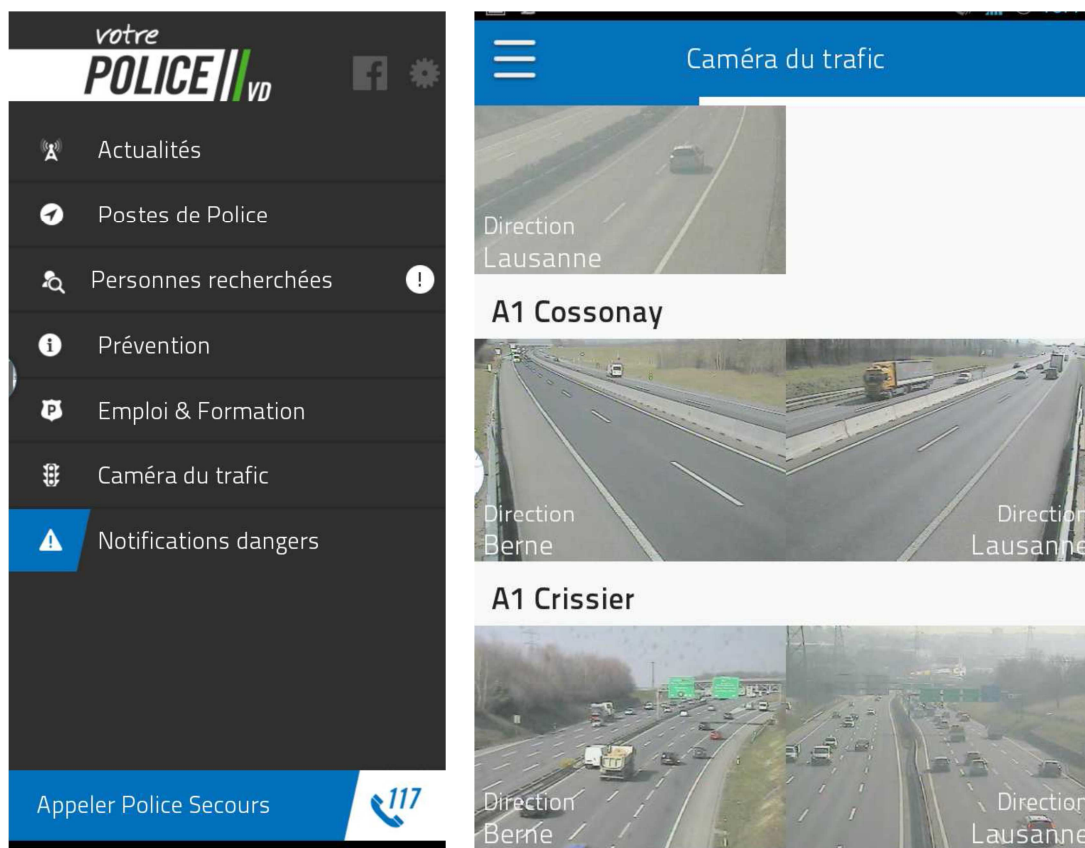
votre
POLICE VD

Actualités

Postes de Police

Personnes recherchées

Prévention

Emploi & Formation

Caméra du trafic

Notifications dangers

Appeler Police Secours 117

Caméra du trafic

Direction
Lausanne

A1 Cossonay

Direction
Berne

Direction
Lausanne

A1 Crissier

Direction
Berne

Direction
Lausanne